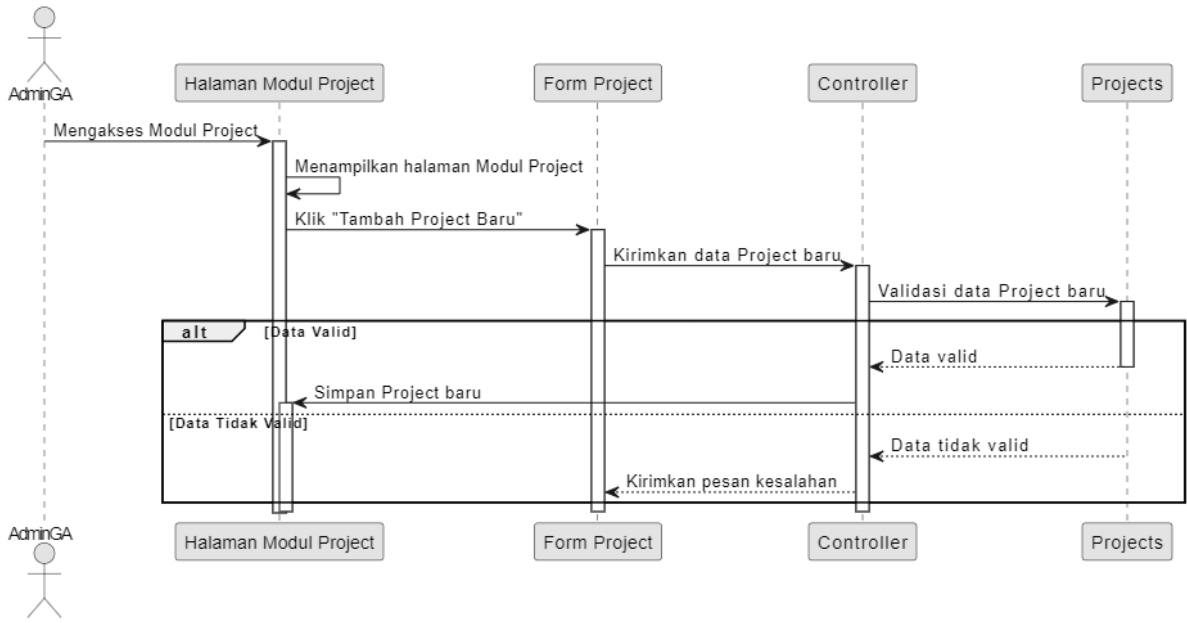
AdminGA

Halaman Modul Project

Form Project

Controller

Projects

Mengakses Modul Project

Menampilkan halaman Modul Project

Klik "Tambah Project Baru"

Kirimkan data Project baru

Validasi data Project baru

alt [Data Valid]

Data valid

Simpan Project baru

[Data Tidak Valid]

Data tidak valid

Kirimkan pesan kesalahan

AdminGA

Halaman Modul Project

Form Project

Controller

Projects